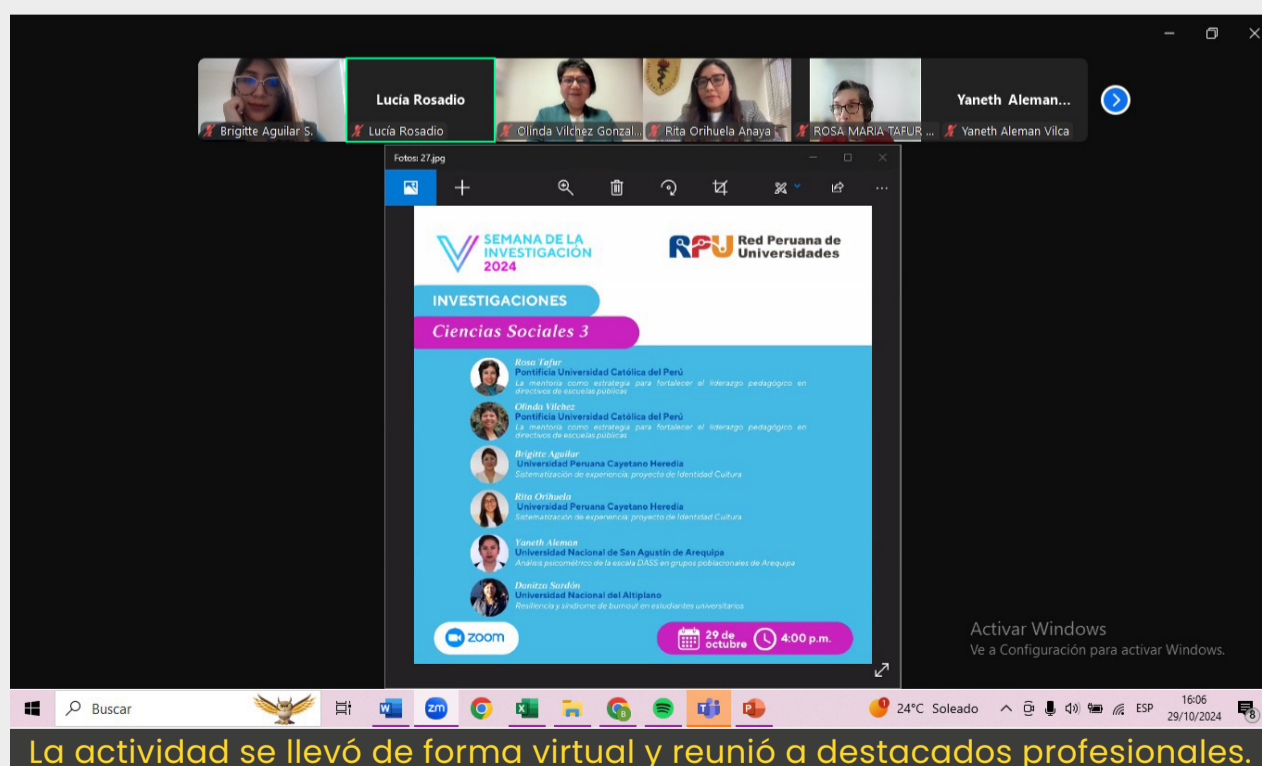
Lucía Rosadio

Yaneth Aleman...

Brigitte Aguilar S.

Lucía Rosadio

Olinda Vilchez Gonzal...

Rita Orihuela Anaya

ROSA MARIA TAFUR ...

Yaneth Aleman Vilca

Fotos: 27.jpg

SEMANA DE LA INVESTIGACIÓN 2024

RPU Red Peruana de Universidades

INVESTIGACIONES

Ciencias Sociales 3

Rosa Tafur
Pontificia Universidad Católica del Perú
La mentoría como estrategia para fortalecer el liderazgo pedagógico en directivos de escuelas públicas

Olinda Vilchez
Pontificia Universidad Católica del Perú
La mentoría como estrategia para fortalecer el liderazgo pedagógico en directivos de escuelas públicas

Brigitte Aguilar
Universidad Peruana Cayetano Heredia
Sistematización de experiencia: proyecto de Identidad Cultura

Rita Orihuela
Universidad Peruana Cayetano Heredia
Sistematización de experiencia: proyecto de Identidad Cultura

Yaneth Aleman
Universidad Nacional de San Agustín de Arequipa
Análisis psicométrico de la escala DASS en grupos poblacionales de Arequipa

Danitza Sardón
Universidad Nacional del Altiplano
Resiliencia y síndrome de burnout en estudiantes universitarios

zoom

29 de octubre

4:00 p.m.

Activar Windows
Ve a Configuración para activar Windows.

Buscar

24°C Soleado

ESP

16:06
29/10/2024

La actividad se llevó de forma virtual y reunió a destacados profesionales.